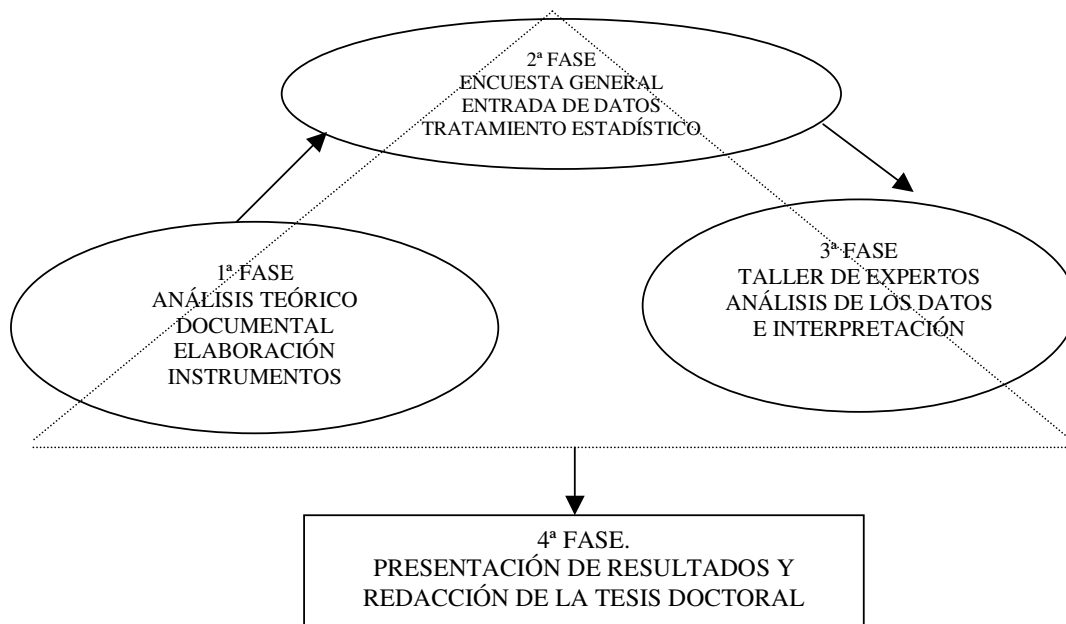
2ª FASE
ENCUESTA GENERAL
ENTRADA DE DATOS
TRATAMIENTO ESTADÍSTICO

1ª FASE
ANÁLISIS TEÓRICO
DOCUMENTAL
ELABORACIÓN
INSTRUMENTOS

3ª FASE
TALLER DE EXPERTOS
ANÁLISIS DE LOS DATOS
E INTERPRETACIÓN

4ª FASE.
PRESENTACIÓN DE RESULTADOS Y
REDACCIÓN DE LA TESIS DOCTORAL